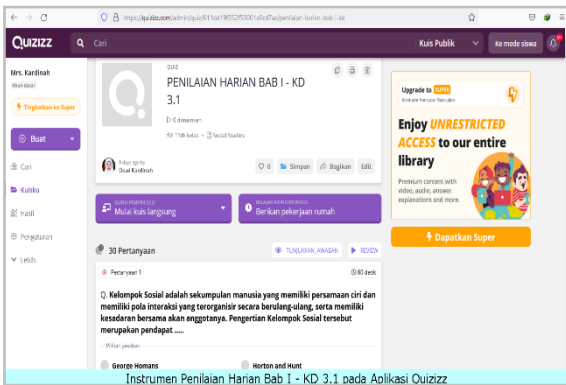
https://quizizz.com/admin/quiz/611dd19f002f53001a0cd7ac/penilaian-harian-bab-i-kd

QUIZIZZ Cari Kuis Publik Ke mode siswa

Mrs. Kardinah
Akun dasar
Tingkatkan ke Super

Buat

Cari
Kuisku
Hasil
Pengaturan
Lebih

KUIS
PENILAIAN HARIAN BAB I - KD 3.1
0 dimainkan
11th kelas • Social Studies

9 days ago by
Dewi Kardinah

0 Simpan Bagikan Edit

SUDAH PEMBIMBING
Mulai kuis langsung

BELAJAR ASINKRONOUS
Berikan pekerjaan rumah

30 Pertanyaan
TUNJUKKAN JAWABAN REVIEW

Pertanyaan 1
40 detik

Q. Kelompok Sosial adalah sekumpulan manusia yang memiliki persamaan ciri dan memiliki pola interaksi yang terorganisir secara berulang-ulang, serta memiliki kesadaran bersama akan anggotanya. Pengertian Kelompok Sosial tersebut merupakan pendapat .....

Pilihan jawaban
George Homans
Horton and Hunt

Upgrade to SUPER
Evaluate learning at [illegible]
Enjoy UNRESTRICTED ACCESS to our entire library
Premium content with video, audio, answer explanations and more.
Dapatkan Super

Instrumen Penilaian Harian Bab I - KD 3.1 pada Aplikasi Quizizz